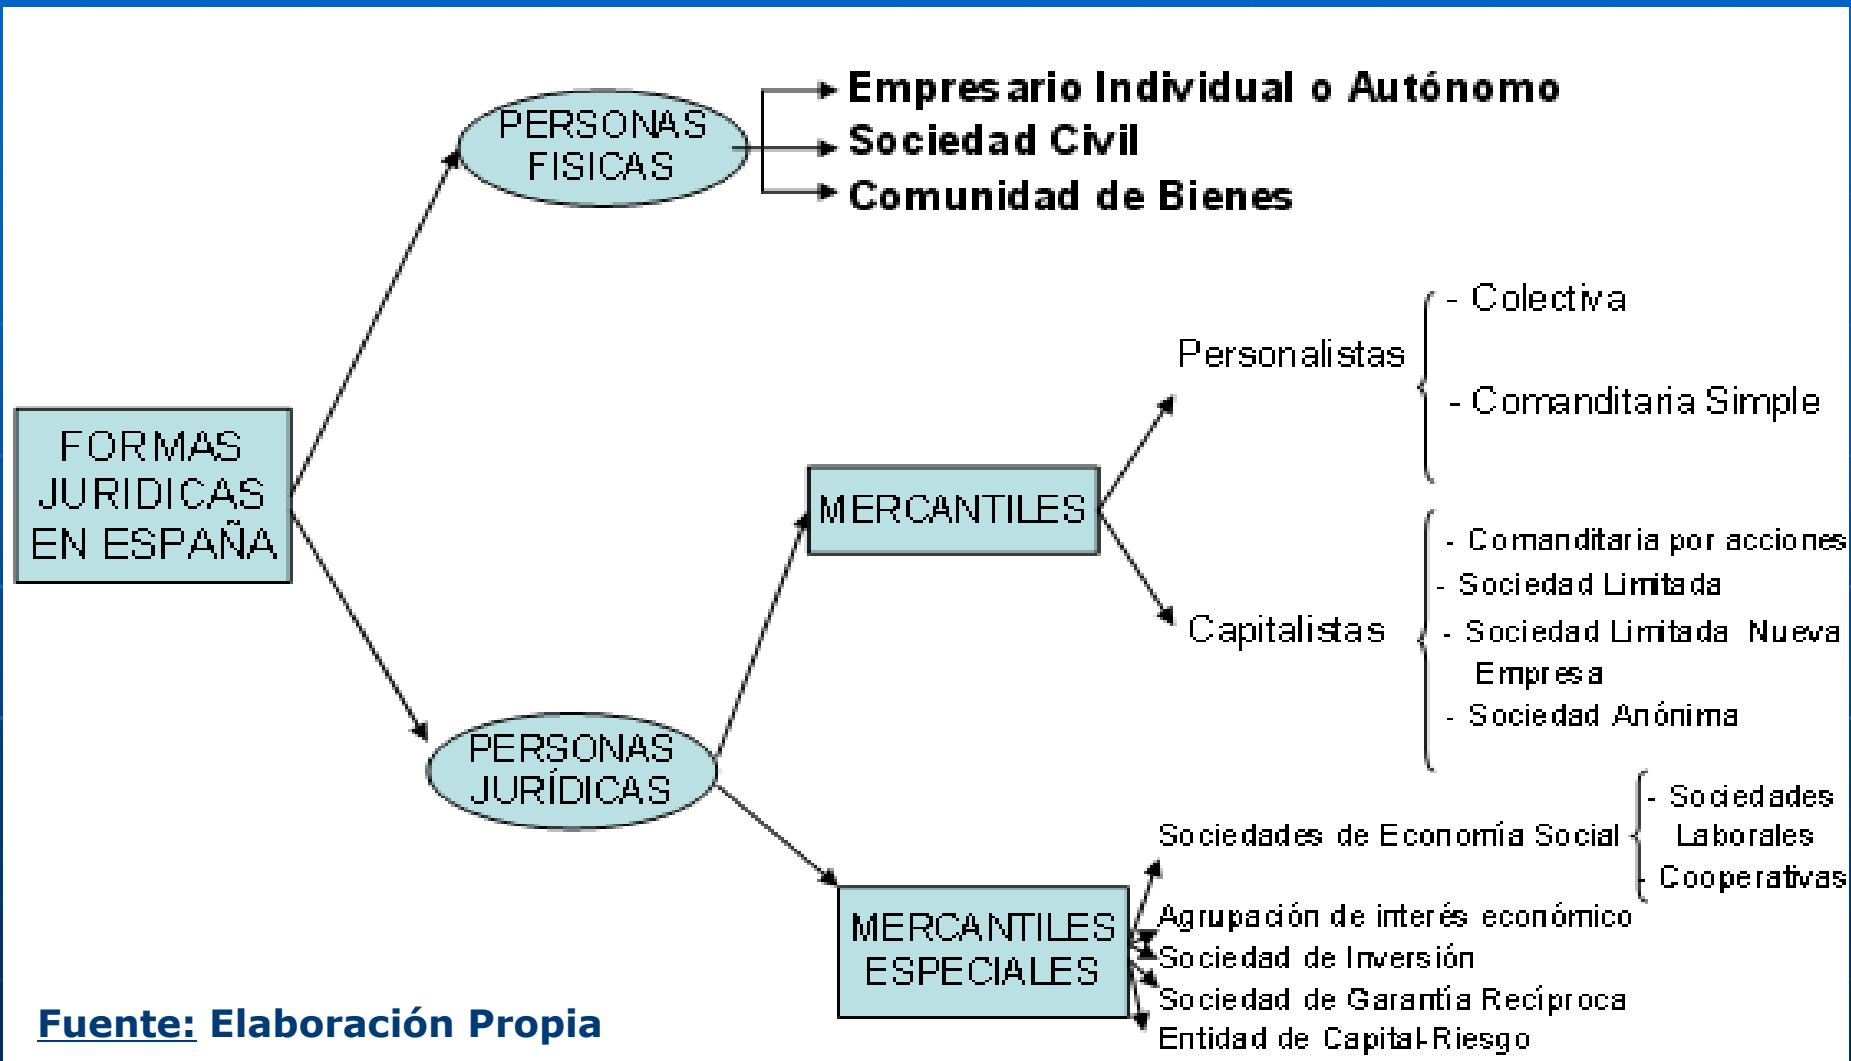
FORMAS JURIDICAS EN ESPAÑA

PERSONAS FISICAS

Empresario Individual o Autónomo
Sociedad Civil
Comunidad de Bienes

PERSONAS JURÍDICAS

MERCANTILES

Personalistas
- Colectiva
- Comanditaria Simple

Capitalistas
- Comanditaria por acciones
- Sociedad Limitada
- Sociedad Limitada Nueva Empresa
- Sociedad Anónima

MERCANTILES ESPECIALES

Sociedades de Economía Social
- Sociedades Laborales
- Cooperativas

Agrupación de interés económico
Sociedad de Inversión
Sociedad de Garantía Recíproca
Entidad de Capital-Riesgo

Fuente: Elaboración Propia